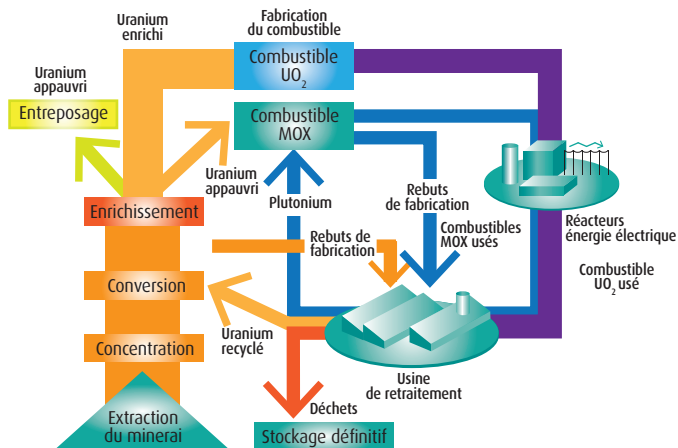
Uranium enrichi

Fabrication du combustible

Combustible $UO_2$

Uranium appauvri

Entreposage

Combustible MOX

Uranium appauvri

Enrichissement

Plutonium

Rebuts de fabrication

Réacteurs énergie électrique

Rebuts de fabrication

Combustibles MOX usés

Combustible $UO_2$ usé

Conversion

Uranium recyclé

Concentration

Usine de retraitement

Déchets

Extraction du minerai

Stockage définitif